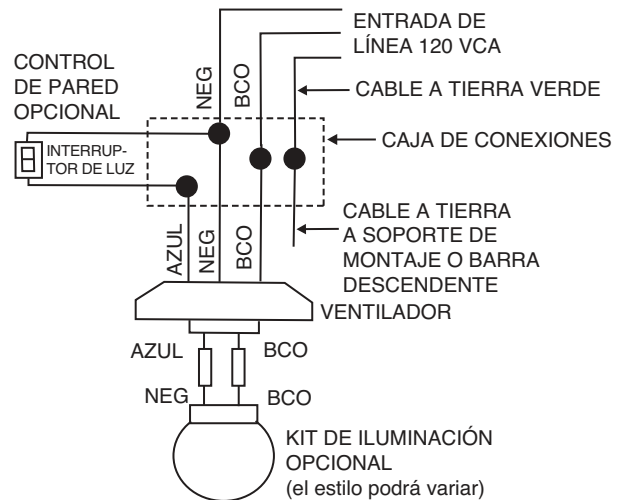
ENTRADA DE LÍNEA 120 VCA

CONTROL DE PARED OPCIONAL

NEG

BCO

CABLE A TIERRA VERDE

CAJA DE CONEXIONES

INTERRUPTOR DE LUZ

CABLE A TIERRA A SOPORTE DE MONTAJE O BARRA DESCENDENTE

AZUL

NEG

BCO

VENTILADOR

AZUL

BCO

NEG

BCO

KIT DE ILUMINACIÓN OPCIONAL
(el estilo podrá variar)